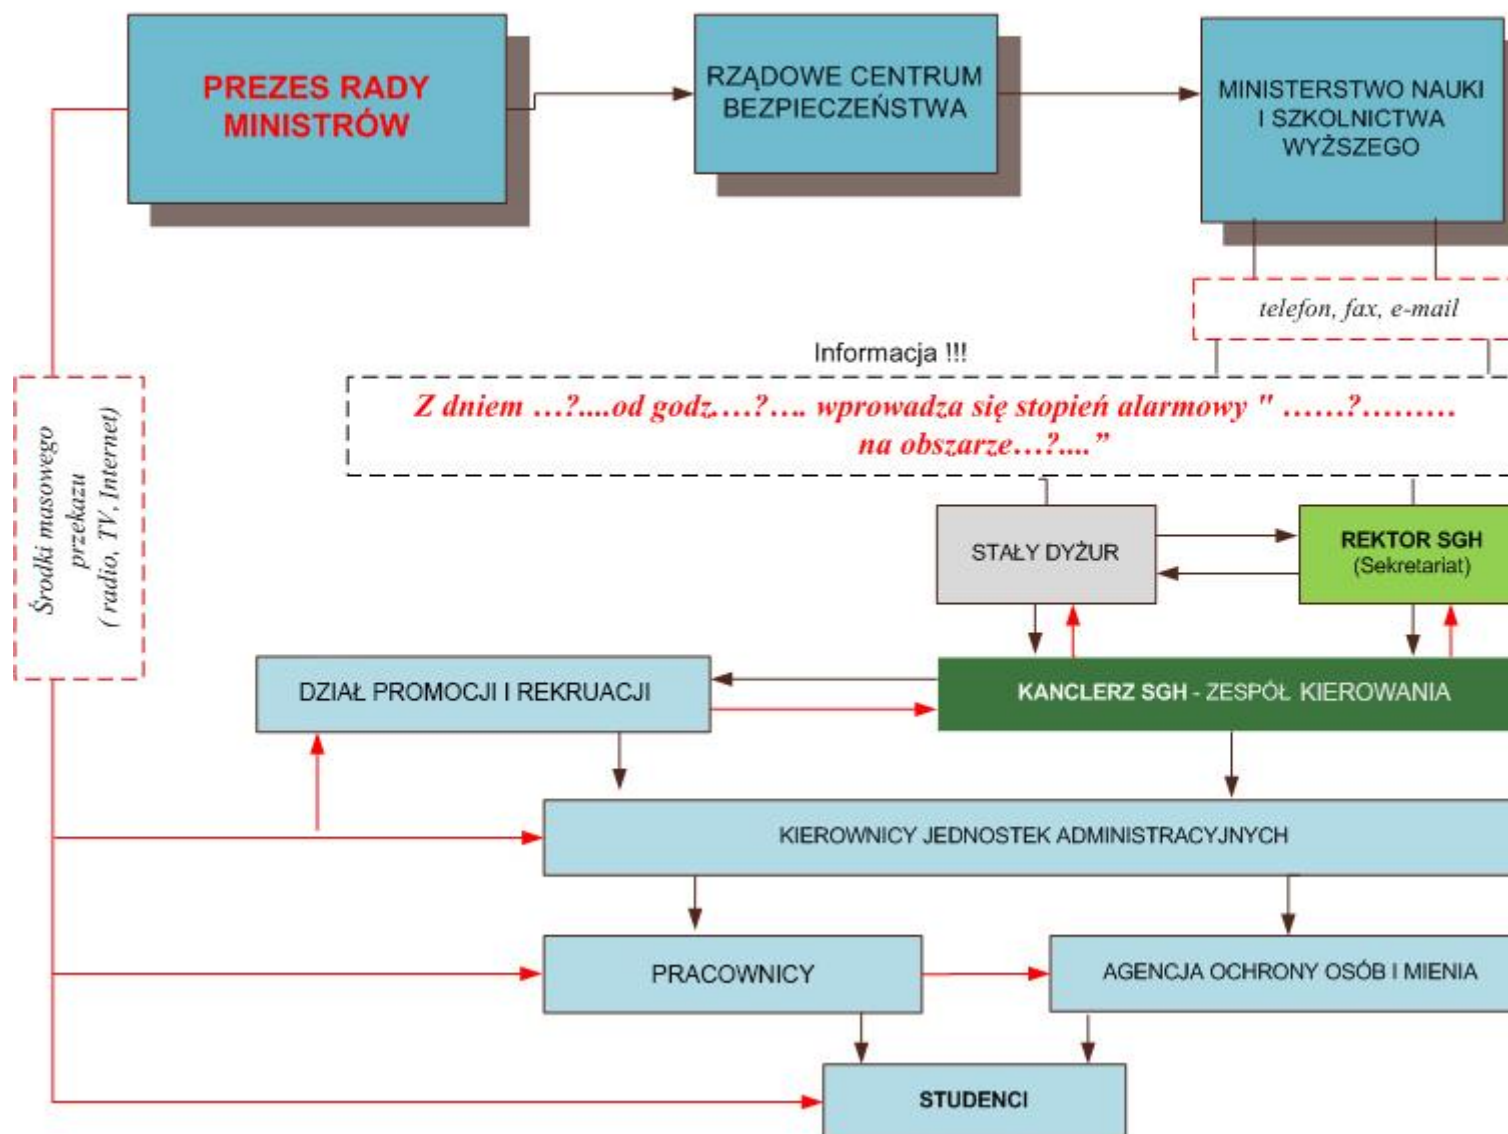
PREZES RADY MINISTRÓW

RZĄDOWE CENTRUM BEZPIECZEŃSTWA

MINISTERSTWO NAUKI I SZKOLNICTWA WYŻSZEGO

telefon, fax, e-mail

Informacja !!!

Z dniem …?....od godz.…?…. wprowadza się stopień alarmowy " ……?……… na obszarze…?....”

Środki masowego przekazu (radio, TV, Internet)

STAŁY DYŻUR

REKTOR SGH (Sekretariat)

DZIAŁ PROMOCJI I REKRUACJI

KANCLERZ SGH - ZESPÓŁ KIEROWANIA

KIEROWNICY JEDNOSTEK ADMINISTRACYJNYCH

PRACOWNICY

AGENCJA OCHRONY OSÓB I MIENIA

STUDENCI